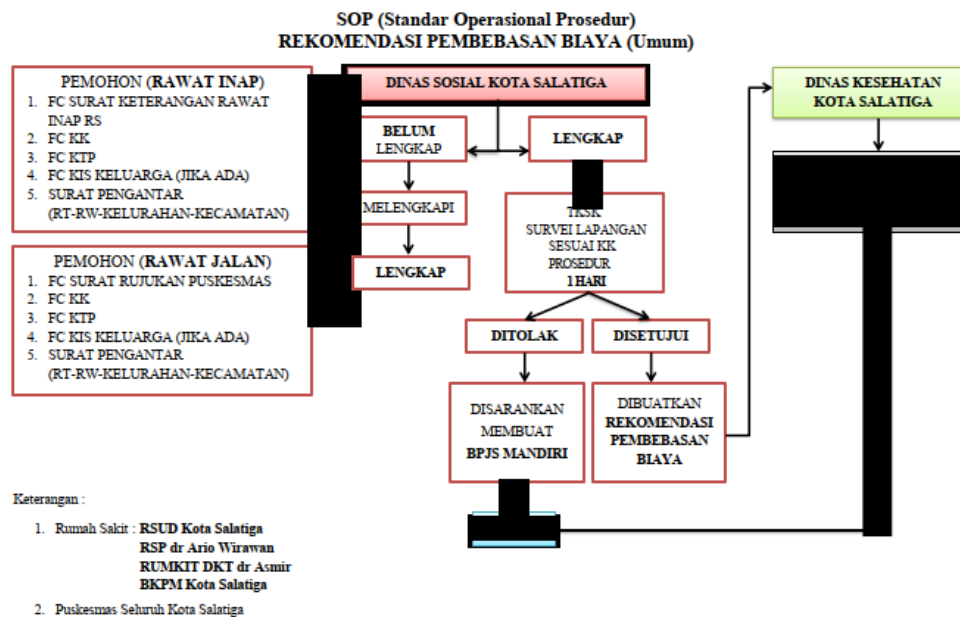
SOP (Standar Operasional Prosedur)
REKOMENDASI PEMBEBASAN BIAYA (Umum)

PEMOHON (RAWAT INAP)
1. FC SURAT KETERANGAN RAWAT INAP RS
2. FC KK
3. FC KTP
4. FC KIS KELUARGA (JIKA ADA)
5. SURAT PENGANTAR (RT-RW-KELURAHAN-KECAMATAN)

PEMOHON (RAWAT JALAN)
1. FC SURAT RUJUKAN PUSKESMAS
2. FC KK
3. FC KTP
4. FC KIS KELUARGA (JIKA ADA)
5. SURAT PENGANTAR (RT-RW-KELURAHAN-KECAMATAN)

DINAS SOSIAL KOTA SALATIGA

BELUM LENGKAP

LENGKAP

MELENGKAPI

LENGKAP

TKSK
SURVEI LAPANGAN SESUAI KK
PROSEDUR
1 HARI

DITOLAK

DISETUJUI

DISARANKAN MEMBUAT BPJS MANDIRI

DIBUATKAN REKOMENDASI PEMBEBASAN BIAYA

DINAS KESEHATAN KOTA SALATIGA

Keterangan :

1. Rumah Sakit : RSUD Kota Salatiga
RSP dr Ario Wirawan
RUMKIT DKT dr Asmir
BKPM Kota Salatiga

2. Puskesmas Seluruh Kota Salatiga